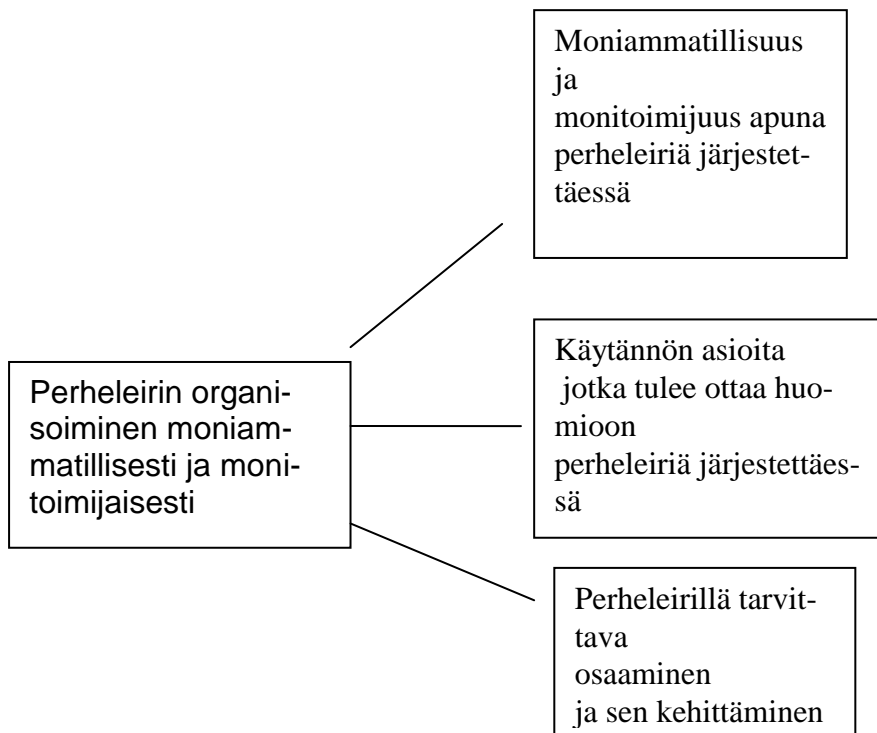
Perheleirin organisoiminen moniammatillisesti ja monitoimijaisesti

Moniammatillisuus ja monitoimijuus apuna perheleiriä järjestettäessä

Käytännön asioita jotka tulee ottaa huomioon perheleiriä järjestettäessä

Perheleirillä tarvittava osaaminen ja sen kehittäminen